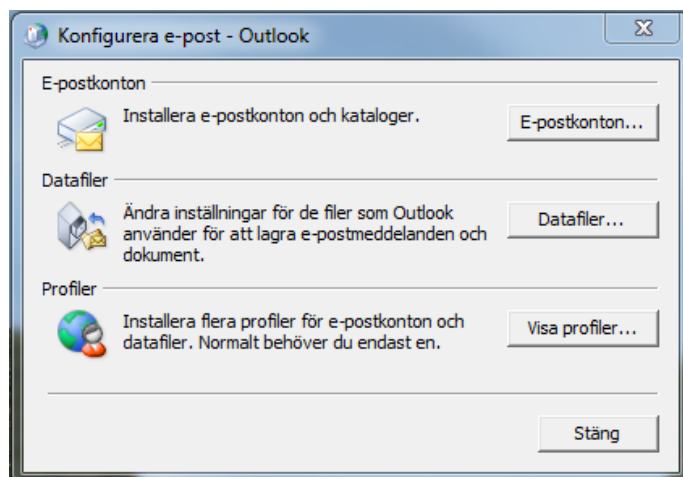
Konfigurera e-post - Outlook

E-postkonton

Installera e-postkonton och kataloger.

E-postkonton...

Datafiler

Ändra inställningar för de filer som Outlook använder för att lagra e-postmeddelanden och dokument.

Datafiler...

Profiler

Installera flera profiler för e-postkonton och datafiler. Normalt behöver du endast en.

Visa profiler...

Stäng